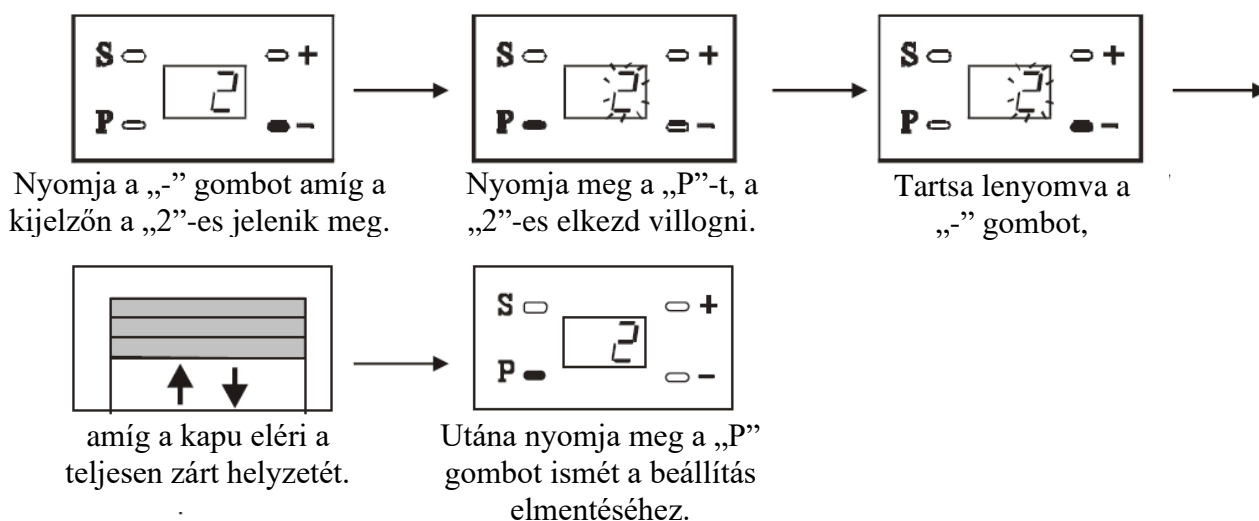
S + 2 P −

Nyomja a „-” gombot amíg a kijelzőn a „2”-es jelenik meg.

S + 2 P −

Nyomja meg a „P”-t, a „2”-es elkezd villogni.

S + 2 P −

Tartsa lenyomva a „-” gombot,

amíg a kapu eléri a teljesen zárt helyzetét.

S + 2 P −

Utána nyomja meg a „P” gombot ismét a beállítás elmentéséhez.